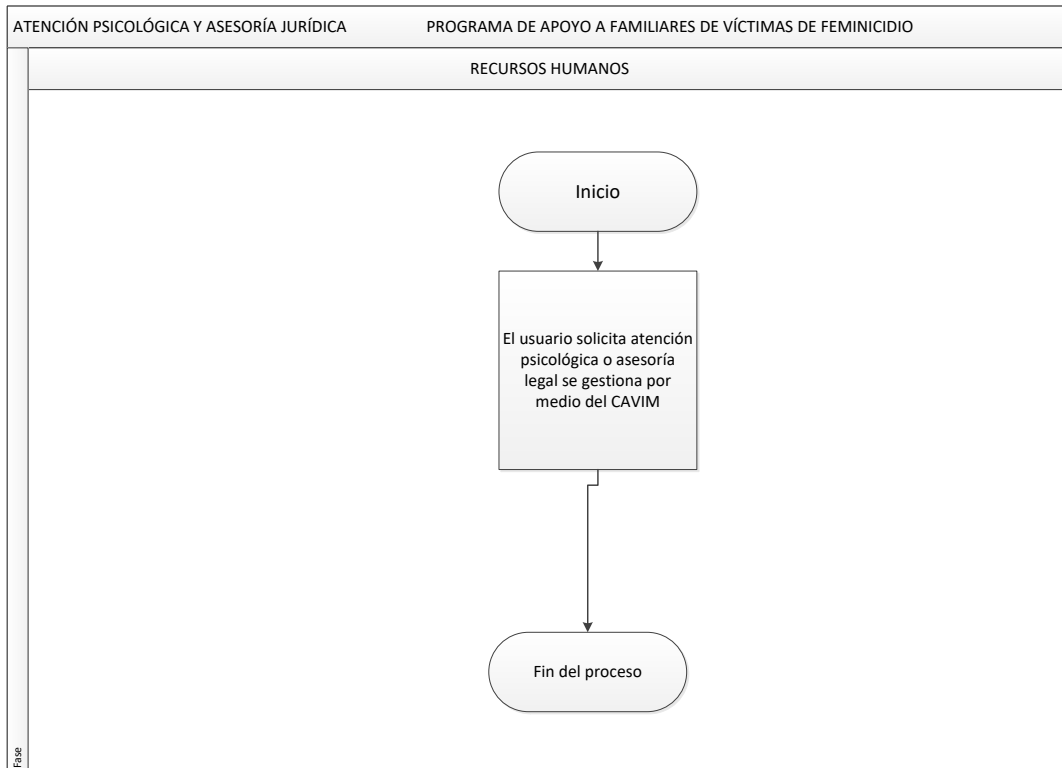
ATENCIÓN PSICOLÓGICA Y ASESORÍA JURÍDICA

PROGRAMA DE APOYO A FAMILIARES DE VÍCTIMAS DE FEMINICIDIO

RECURSOS HUMANOS

Inicio

El usuario solicita atención psicológica o asesoría legal se gestiona por medio del CAVIM

Fin del proceso

Fase